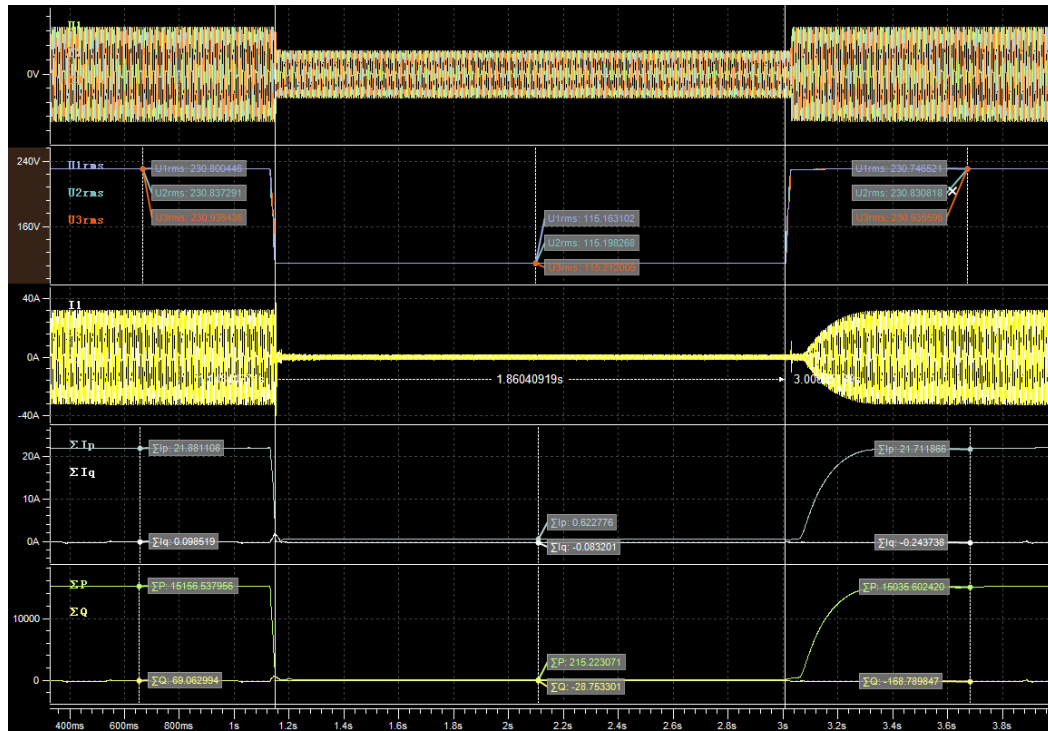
U1
0V

240V
160V
U1rms
U2rms
U3rms
U1rms: 230.800446
U2rms: 230.837291
U3rms: 230.935436
U1rms: 115.163102
U2rms: 115.198268
U3rms: 115.212006
U1rms: 230.746521
U2rms: 230.830818
U3rms: 230.935696

40A
0A
-40A
I1
1.86040919s
3.00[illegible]s

20A
10A
0A
ΣIp
ΣIq
ΣIp: 21.881108
ΣIq: 0.098519
ΣIp: 0.622776
ΣIq: -0.083201
ΣIp: 21.711866
ΣIq: -0.243738

10000
0
ΣP
ΣQ
ΣP: 15156.537956
ΣQ: 69.062994
ΣP: 215.223071
ΣQ: -28.753301
ΣP: 15036.602420
ΣQ: -168.789847

400ms 600ms 800ms 1s 1.2s 1.4s 1.6s 1.8s 2s 2.2s 2.4s 2.6s 2.8s 3s 3.2s 3.4s 3.6s 3.8s